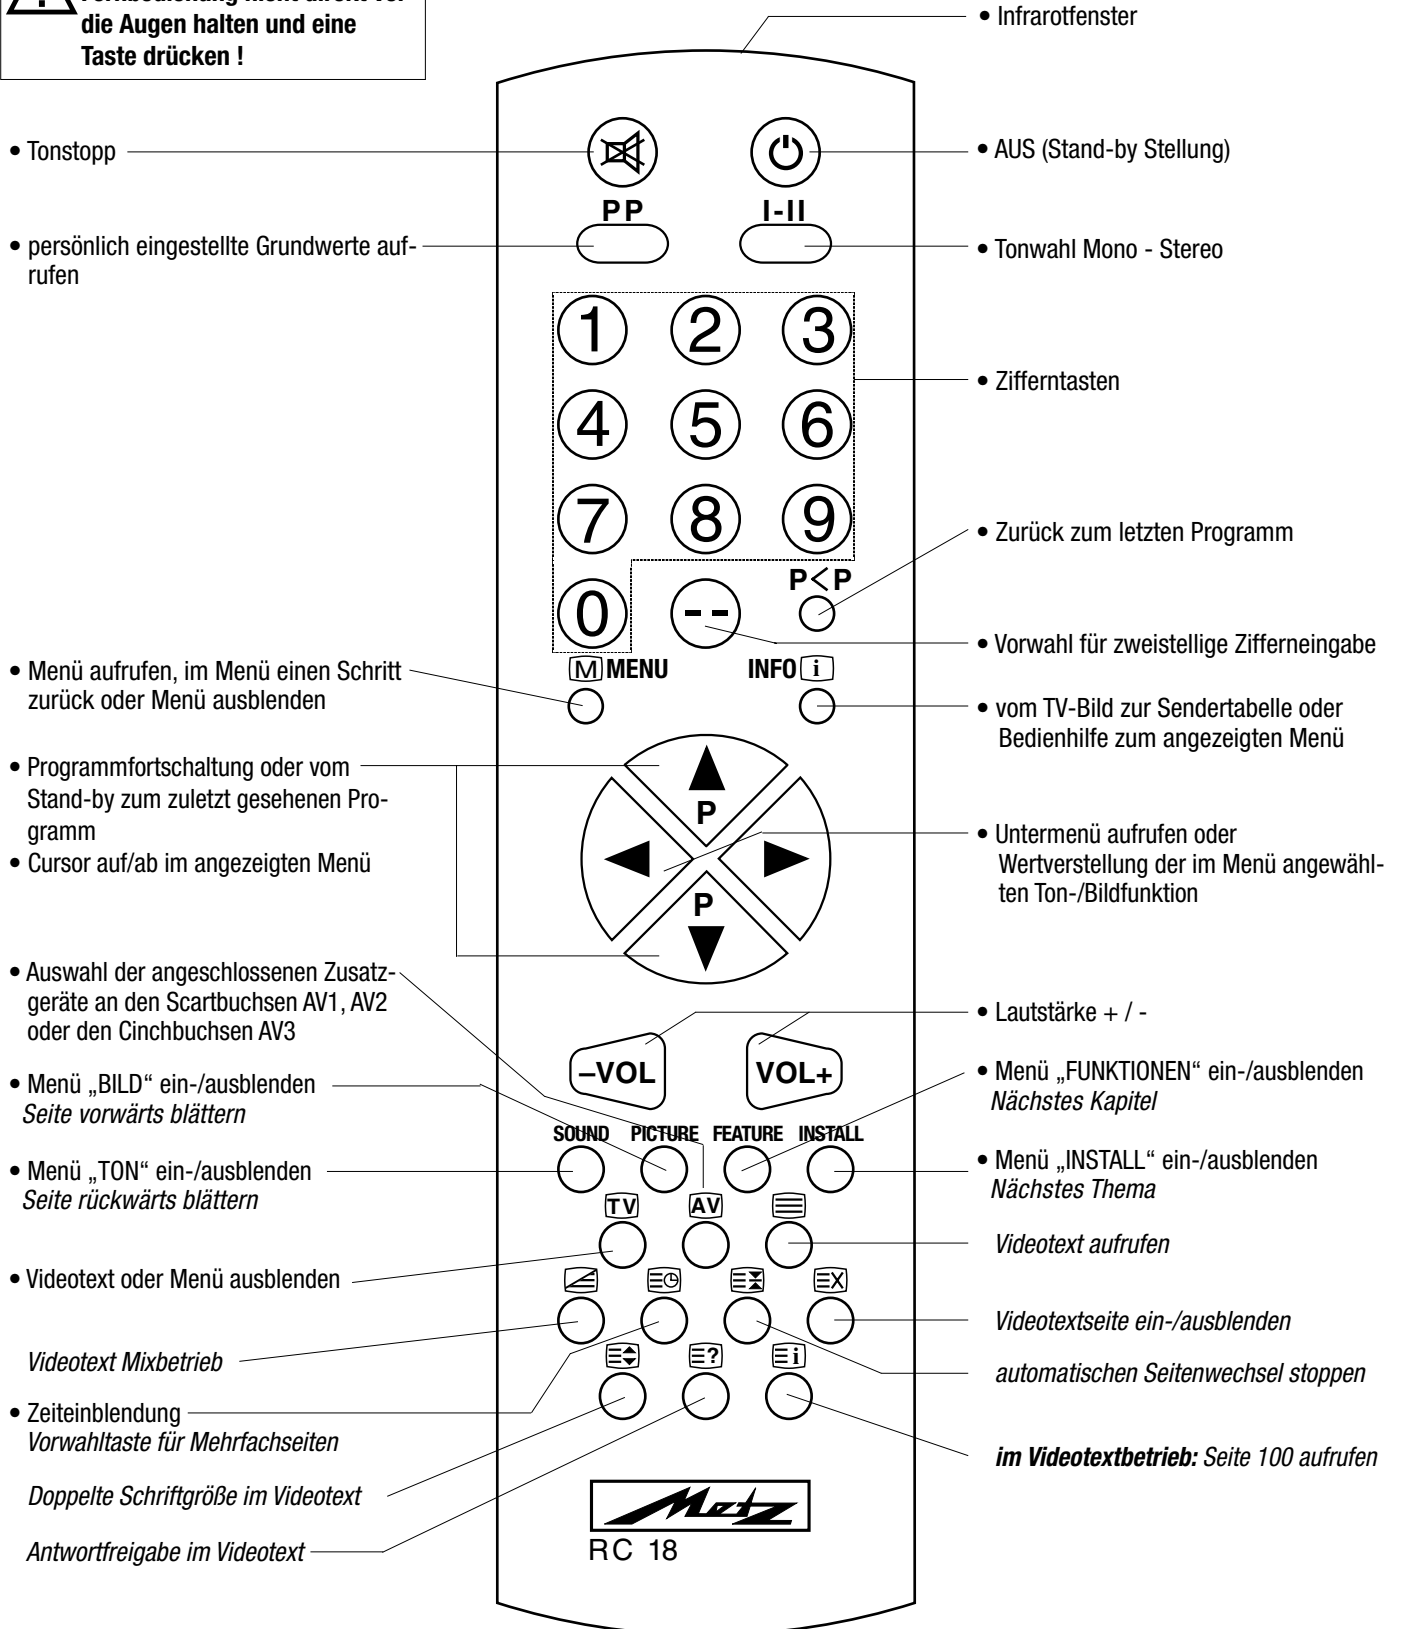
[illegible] die Augen halten und eine Taste drücken !

• Infrarotfenster

• Tonstopp

• AUS (Stand-by Stellung)

PP

I-II

• persönlich eingestellte Grundwerte aufrufen

• Tonwahl Mono - Stereo

1 2 3
4 5 6
7 8 9
0 --

• Zifferntasten

• Zurück zum letzten Programm

P<P

• Vorwahl für zweistellige Zifferneingabe

• Menü aufrufen, im Menü einen Schritt zurück oder Menü ausblenden

M MENU

INFO i

• vom TV-Bild zur Sendertabelle oder Bedienhilfe zum angezeigten Menü

• Programmfortschaltung oder vom Stand-by zum zuletzt gesehenen Programm

• Cursor auf/ab im angezeigten Menü

P

P

• Untermenü aufrufen oder Wertverstellung der im Menü angewählten Ton-/Bildfunktion

• Auswahl der angeschlossenen Zusatzgeräte an den Scartbuchsen AV1, AV2 oder den Cinchbuchsen AV3

• Lautstärke + / -

–VOL

VOL+

• Menü „BILD" ein-/ausblenden
*Seite vorwärts blättern*

• Menü „FUNKTIONEN" ein-/ausblenden
*Nächstes Kapitel*

SOUND PICTURE FEATURE INSTALL

• Menü „TON" ein-/ausblenden
*Seite rückwärts blättern*

• Menü „INSTALL" ein-/ausblenden
*Nächstes Thema*

TV AV

*Videotext aufrufen*

• Videotext oder Menü ausblenden

*Videotextseite ein-/ausblenden*

*Videotext Mixbetrieb*

*automatischen Seitenwechsel stoppen*

• Zeiteinblendung
*Vorwahltaste für Mehrfachseiten*

*Doppelte Schriftgröße im Videotext*

***im Videotextbetrieb:*** *Seite 100 aufrufen*

*Antwortfreigabe im Videotext*

Metz
RC 18